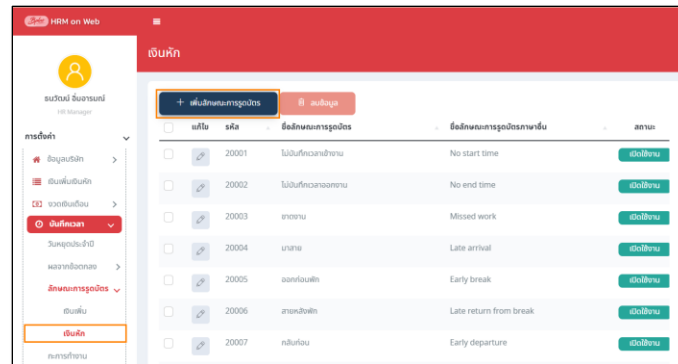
HRM on Web

เงินหัก

ธนวัฒน์ ลิ้มจารุณย์
HR Manager

การตั้งค่า
ข้อมูลบริษัท
เงินเพิ่มเงินหัก
งวดเงินเดือน
บันทึกเวลา
วันหยุดประจำปี
ผลจากข้อตกลง
ลักษณะการรูดบัตร
เงินเพิ่ม
เงินหัก
กะการทำงาน

+ เพิ่มลักษณะการรูดบัตร
ลบข้อมูล

| | แก้ไข | รหัส | ชื่อลักษณะการรูดบัตร | ชื่อลักษณะการรูดบัตรภาษาอื่น | สถานะ |
|---|---|---|---|---|---|
| | | 20001 | ไม่บันทึกเวลาเข้างาน | No start time | เปิดใช้งาน |
| | | 20002 | ไม่บันทึกเวลาออกงาน | No end time | เปิดใช้งาน |
| | | 20003 | ขาดงาน | Missed work | เปิดใช้งาน |
| | | 20004 | มาสาย | Late arrival | เปิดใช้งาน |
| | | 20005 | ออกก่อนพัก | Early break | เปิดใช้งาน |
| | | 20006 | สายหลังพัก | Late return from break | เปิดใช้งาน |
| | | 20007 | กลับก่อน | Early departure | เปิดใช้งาน |